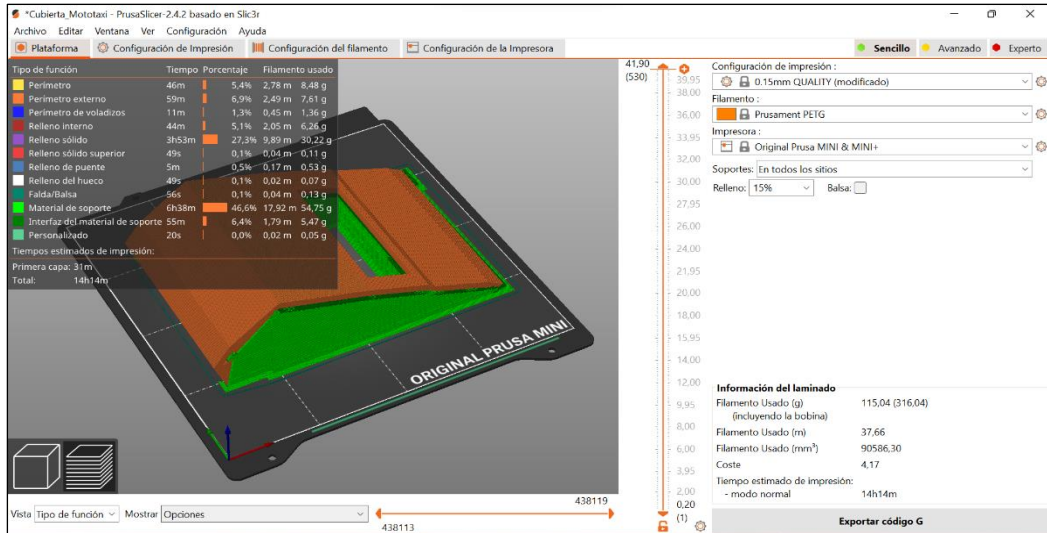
*Cubierta_Mototaxi - PrusaSlicer-2.4.2 basado en Slic3r

Archivo Editar Ventana Ver Configuración Ayuda

Plataforma | Configuración de Impresión | Configuración del filamento | Configuración de la Impresora

Sencillo | Avanzado | Experto

| Tipo de función | Tiempo | Porcentaje | Filamento usado |
|---|---|---|---|
| Perímetro | 46m | 5,4% | 2,78 m 8,48 g |
| Perímetro externo | 59m | 6,9% | 2,49 m 7,61 g |
| Perímetro de voladizos | 11m | 1,3% | 0,45 m 1,36 g |
| Relleno interno | 44m | 5,1% | 2,05 m 6,26 g |
| Relleno sólido | 3h53m | 27,3% | 9,89 m 30,22 g |
| Relleno sólido superior | 49s | 0,1% | 0,04 m 0,11 g |
| Relleno de puente | 5m | 0,5% | 0,17 m 0,53 g |
| Relleno del hueco | 49s | 0,1% | 0,02 m 0,07 g |
| Falda/Balsa | 56s | 0,1% | 0,04 m 0,13 g |
| Material de soporte | 6h38m | 46,6% | 17,92 m 54,75 g |
| Interfaz del material de soporte | 55m | 6,4% | 1,79 m 5,47 g |
| Personalizado | 20s | 0,0% | 0,02 m 0,05 g |

Tiempos estimados de impresión:
Primera capa: 31m
Total: 14h14m

ORIGINAL PRUSA MINI

41,90
(530)
39,95
38,00
36,00
33,95
32,00
30,00
27,95
26,00
24,00
21,95
20,00
18,00
15,95
14,00
12,00
9,95
8,00
6,00
3,95
2,00
0,20
(1)

Configuración de impresión :
0.15mm QUALITY (modificado)
Filamento :
Prusament PETG
Impresora :
Original Prusa MINI & MINI+
Soportes: En todos los sitios
Relleno: 15% Balsa:

Información del laminado
Filamento Usado (g) (incluyendo la bobina) 115,04 (316,04)
Filamento Usado (m) 37,66
Filamento Usado (mm³) 90586,30
Coste 4,17
Tiempo estimado de impresión:
- modo normal 14h14m

Exportar código G

Vista Tipo de función Mostrar Opciones
438119
438113